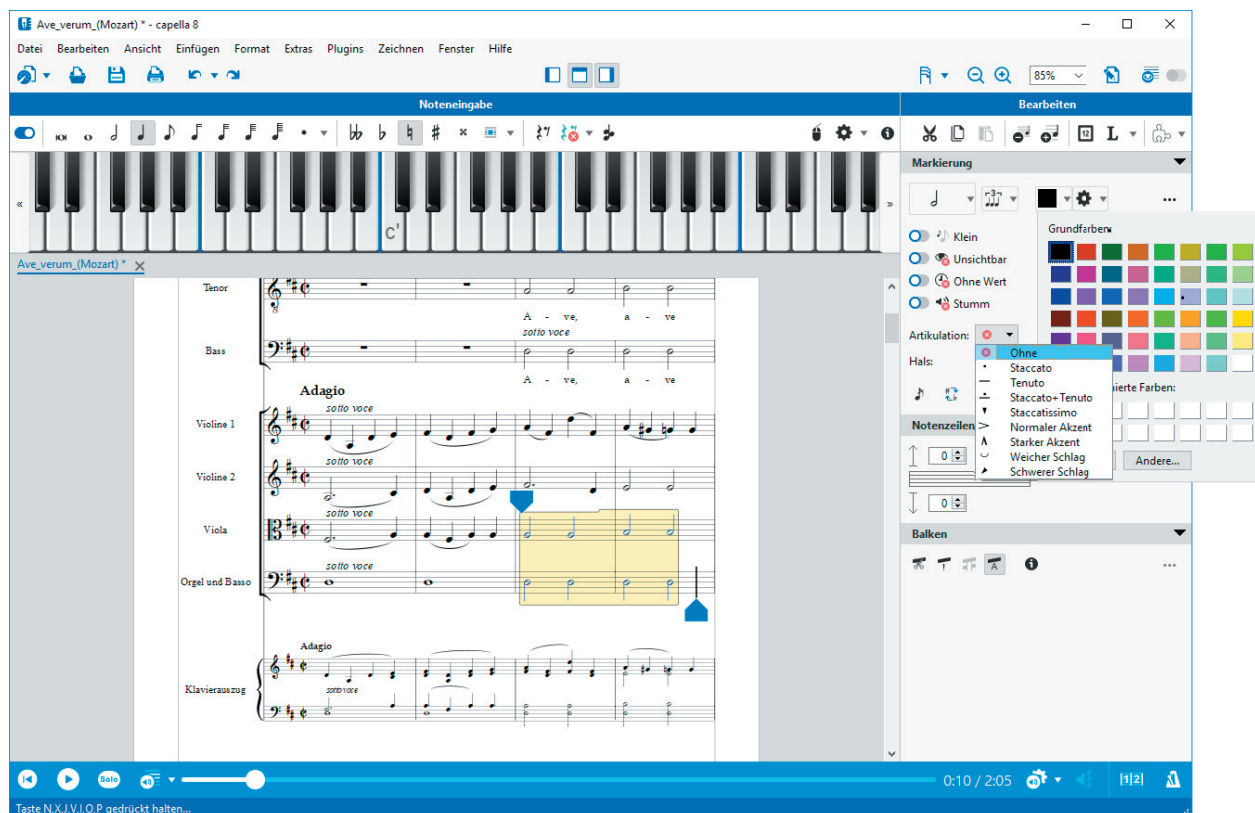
Ave_verum_(Mozart) * - capella 8

Datei Bearbeiten Ansicht Einfügen Format Extras Plugins Zeichnen Fenster Hilfe

85%

Noteneingabe

Bearbeiten

«

c'

»

Ave_verum_(Mozart) *

Markierung

Tenor

A - ve, a - ve

sotto voce

Bass

A - ve, a - ve

Adagio

sotto voce

Violine 1

sotto voce

Violine 2

sotto voce

Viola

sotto voce

Orgel und Basso

Adagio

Klavierauszug

sotto voce

Klein

Unsichtbar

Ohne Wert

Stumm

Artikulation:

Ohne
Staccato
Tenuto
Staccato+Tenuto
Staccatissimo
Normaler Akzent
Starker Akzent
Weicher Schlag
Schwerer Schlag

Hals:

Notenzeilen

0

0

Grundfarben

...ierte Farben:

Andere...

Balken

0:10 / 2:05

Solo

Taste N,X,J,V,I,O,P gedrückt halten...